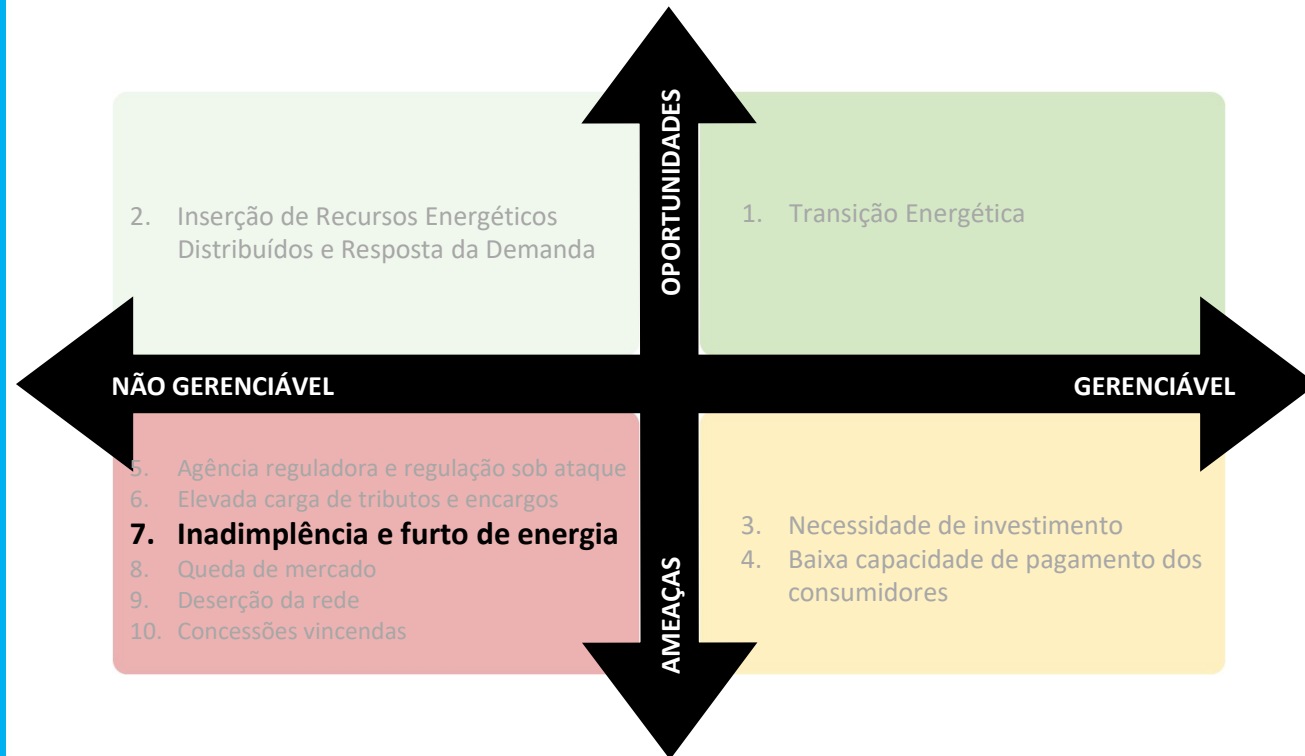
OPORTUNIDADES

2. Inserção de Recursos Energéticos Distribuídos e Resposta da Demanda

1. Transição Energética

NÃO GERENCIÁVEL

GERENCIÁVEL

5. Agência reguladora e regulação sob ataque
6. Elevada carga de tributos e encargos
7. Inadimplência e furto de energia
8. Queda de mercado
9. Deserção da rede
10. Concessões vincendas

3. Necessidade de investimento
4. Baixa capacidade de pagamento dos consumidores

AMEAÇAS